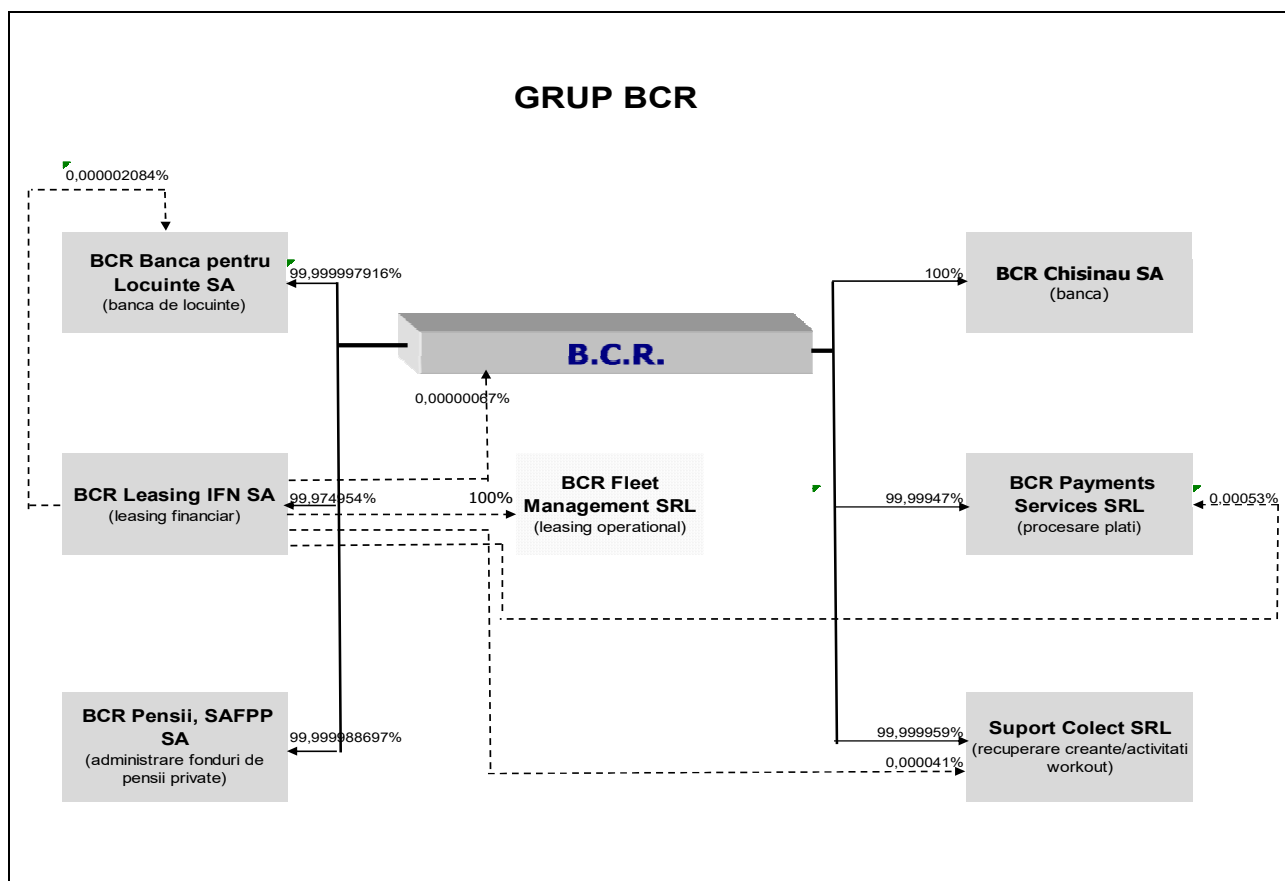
GRUP BCR

0,000002084%

BCR Banca pentru Locuinte SA
(banca de locuinte)

99,999997916%

B.C.R.

0,00000067%

BCR Leasing IFN SA
(leasing financiar)

99,974954%

100%

BCR Fleet Management SRL
(leasing operational)

BCR Pensii, SAFPP SA
(administrare fonduri de pensii private)

99,999988697%

100%

BCR Chisinau SA
(banca)

99,99947%

BCR Payments Services SRL
(procesare plati)

0,00053%

99,999959%

Suport Colect SRL
(recuperare creante/activitati workout)

0,000041%